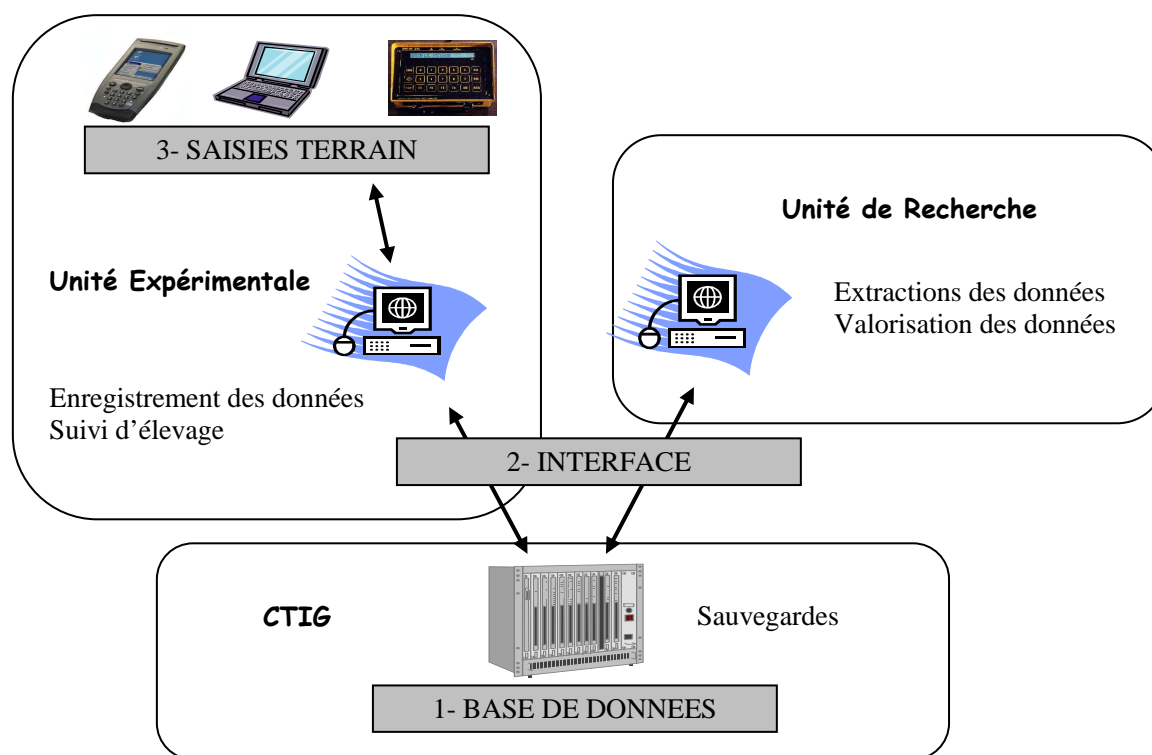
3- SAISIES TERRAIN

Unité Expérimentale

Enregistrement des données
Suivi d'élevage

Unité de Recherche

Extractions des données
Valorisation des données

2- INTERFACE

CTIG

Sauvegardes

1- BASE DE DONNEES